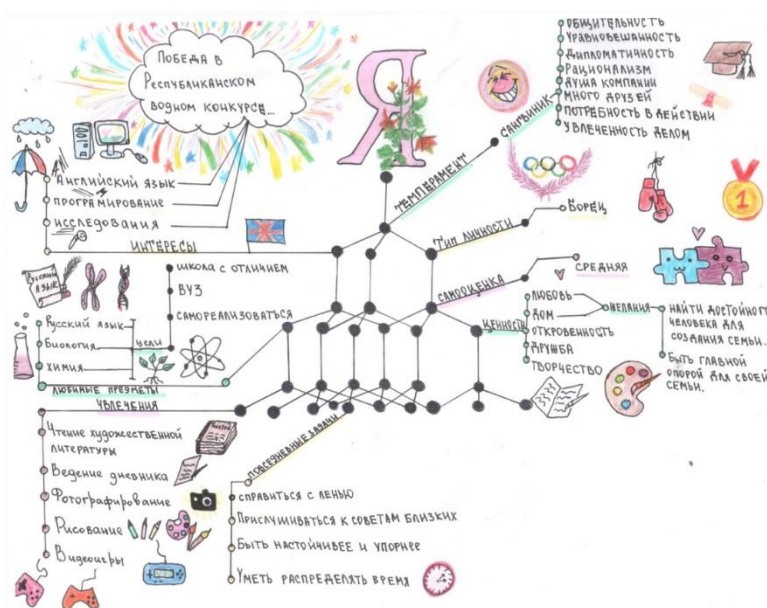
Победа в Республиканском водном конкурсе...

Я

Английский язык
программирование
исследования
ИНТЕРЕСЫ

Русский язык
школа с отличием
ВУЗ
самореализоваться
Русский язык
Биология
Химия
цели
Любимые предметы
Увлечения

Чтение художественной литературы
Ведение дневника
Фотографирование
Рисование
Видеоигры

Повседневные задачи
справиться с ленью
прислушиваться к советам близких
быть настойчивее и упорнее
уметь распределять время

Темперамент
сангвиник
общительность
уравновешанность
дипломатичность
рационализм
душа компании
много друзей
потребность в действии
увлеченность делом

Тип личности
борец

Самооценка
средняя

Ценности
любовь
дом
откровенность
дружба
творчество
желания
найти достойного человека для создания семьи.
быть главной опорой для своей семьи.

1